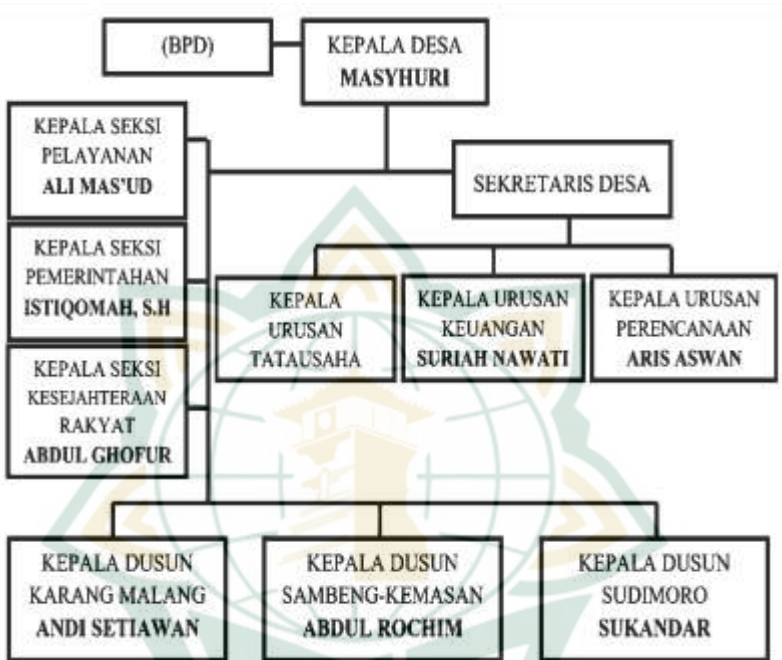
(BPD)

KEPALA DESA
MASYHURI

KEPALA SEKSI PELAYANAN
ALI MAS'UD

SEKRETARIS DESA

KEPALA SEKSI PEMERINTAHAN
ISTIQOMAH, S.H

KEPALA URUSAN TATAUSAHA

KEPALA URUSAN KEUANGAN
SURIAH NAWATI

KEPALA URUSAN PERENCANAAN
ARIS ASWAN

KEPALA SEKSI KESEJAHTERAAN RAKYAT
ABDUL GHOFUR

KEPALA DUSUN KARANG MALANG
ANDI SETIAWAN

KEPALA DUSUN SAMBENG-KEMASAN
ABDUL ROCHIM

KEPALA DUSUN SUDIMORO
SUKANDAR